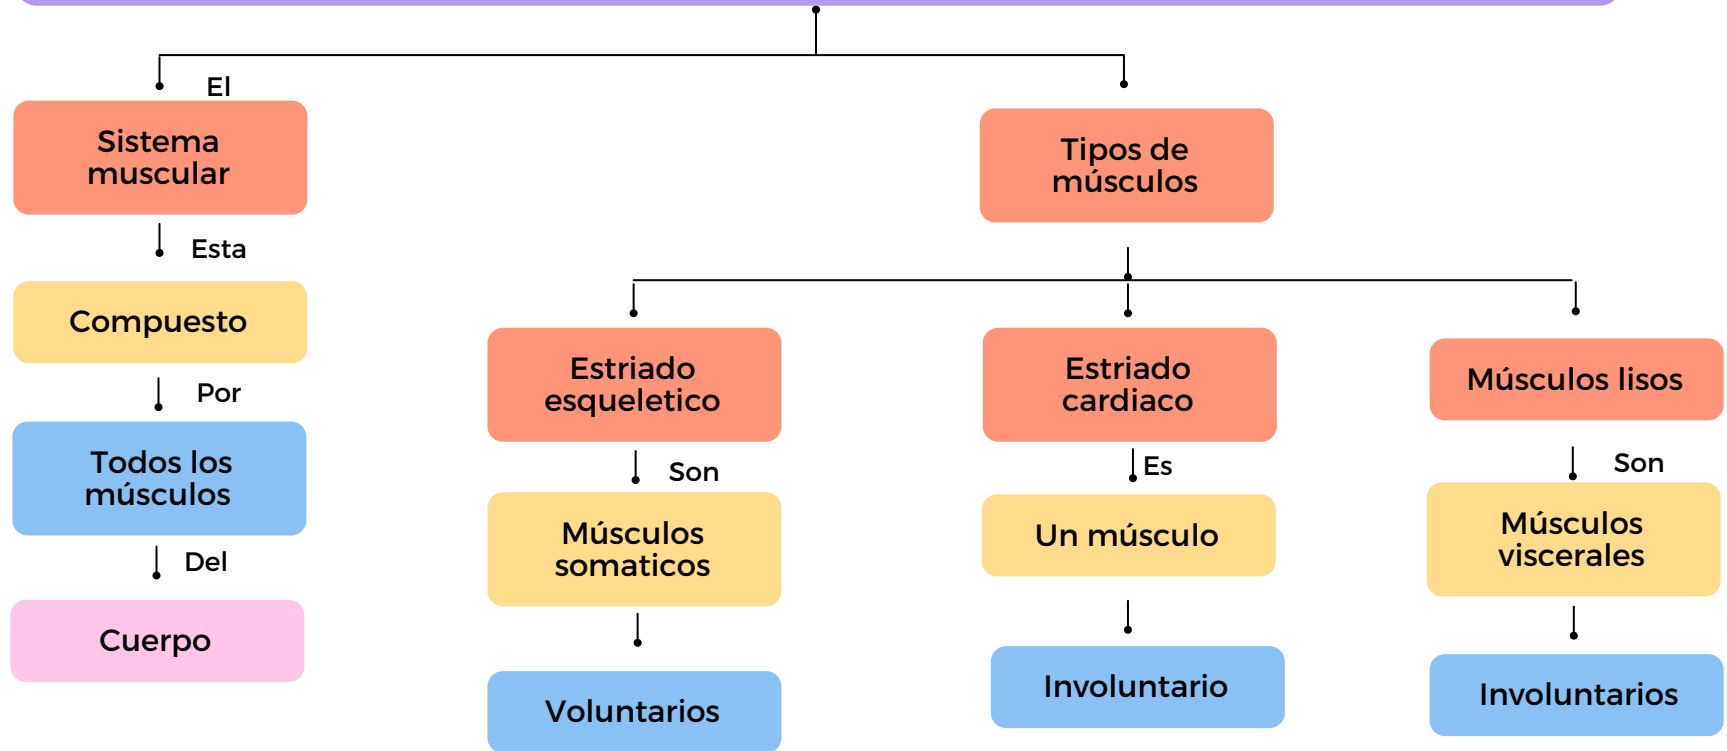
El

Sistema muscular

Esta

Compuesto

Por

Todos los músculos

Del

Cuerpo

Tipos de músculos

Estriado esqueletico

Son

Músculos somaticos

Voluntarios

Estriado cardiaco

Es

Un músculo

Involuntario

Músculos lisos

Son

Músculos viscerales

Involuntarios